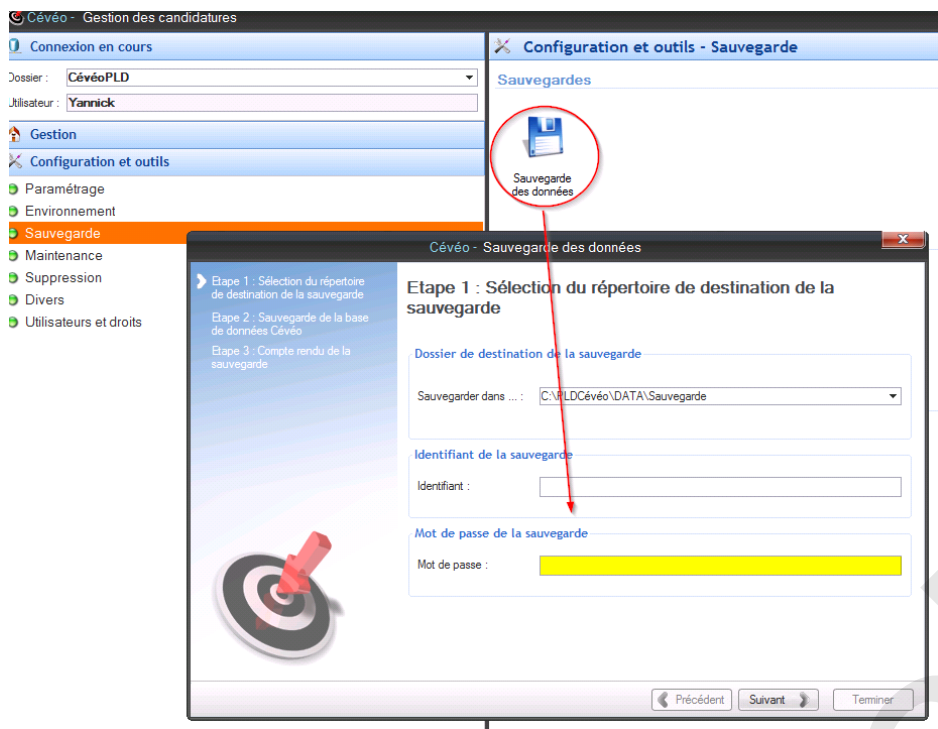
Cévéo - Gestion des candidatures

Connexion en cours

Dossier : CévéoPLD

Utilisateur : Yannick

Gestion

Configuration et outils

Paramétrage

Environnement

Sauvegarde

Maintenance

Suppression

Divers

Utilisateurs et droits

Configuration et outils - Sauvegarde

Sauvegardes

Sauvegarde des données

Cévéo - Sauvegarde des données

Etape 1 : Sélection du répertoire de destination de la sauvegarde

Etape 2 : Sauvegarde de la base de données Cévéo

Etape 3 : Compte rendu de la sauvegarde

Etape 1 : Sélection du répertoire de destination de la sauvegarde

Dossier de destination de la sauvegarde

Sauvegarder dans ... : C:\PLDCévéo\DATA\Sauvegarde

Identifiant de la sauvegarde

Identifiant :

Mot de passe de la sauvegarde

Mot de passe :

Précédent

Suivant

Terminer